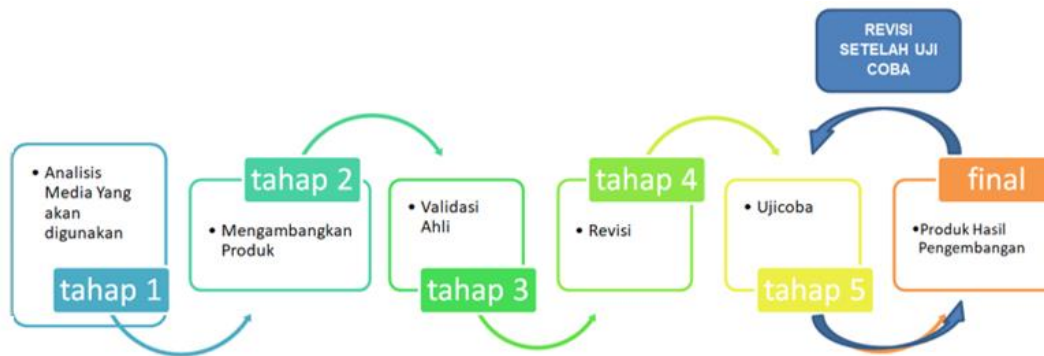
REVISI SETELAH UJI COBA

• Analisis Media Yang akan digunakan

tahap 1

tahap 2

• Mengambangkan Produk

• Validasi Ahli

tahap 3

tahap 4

• Revisi

• Ujicoba

tahap 5

final

•Produk Hasil Pengembangan